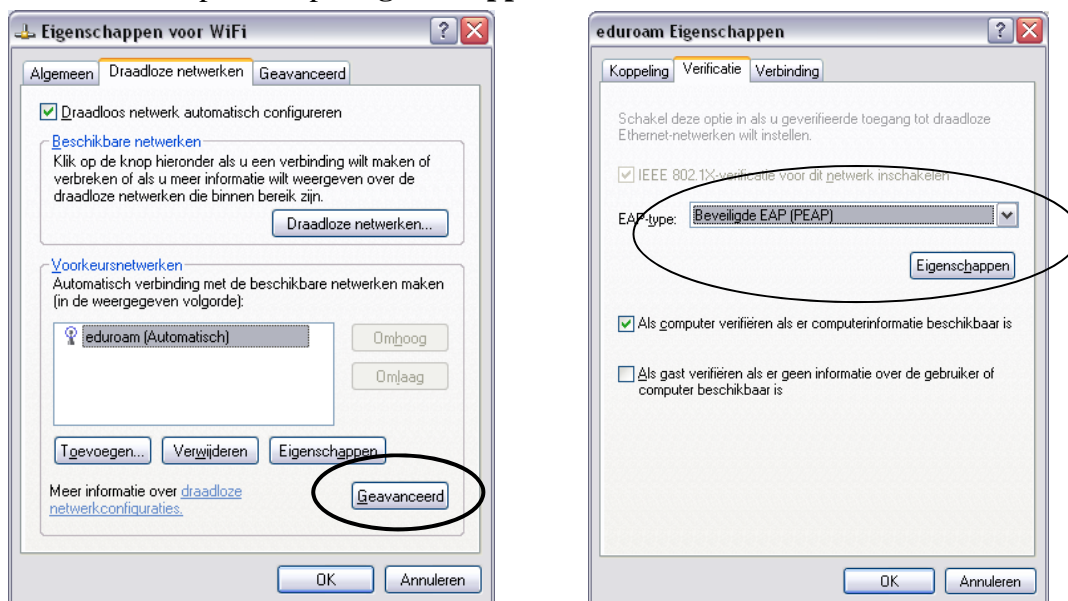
Eigenschappen voor WiFi

Algemeen | Draadloze netwerken | Geavanceerd

Draadloos netwerk automatisch configureren

Beschikbare netwerken

Klik op de knop hieronder als u een verbinding wilt maken of verbreken of als u meer informatie wilt weergeven over de draadloze netwerken die binnen bereik zijn.

Draadloze netwerken...

Voorkeursnetwerken

Automatisch verbinding met de beschikbare netwerken maken (in de weergegeven volgorde):

eduroam (Automatisch)

Omhoog

Omlaag

Toevoegen... | Verwijderen | Eigenschappen

Meer informatie over draadloze netwerkconfiguraties.

Geavanceerd

OK | Annuleren

eduroam Eigenschappen

Koppeling | Verificatie | Verbinding

Schakel deze optie in als u geverifieerde toegang tot draadloze Ethernet-netwerken wilt instellen.

IEEE 802.1X-verificatie voor dit netwerk inschakelen

EAP-type: Beveiligde EAP (PEAP)

Eigenschappen

Als computer verifiëren als er computerinformatie beschikbaar is

Als gast verifiëren als er geen informatie over de gebruiker of computer beschikbaar is

OK | Annuleren